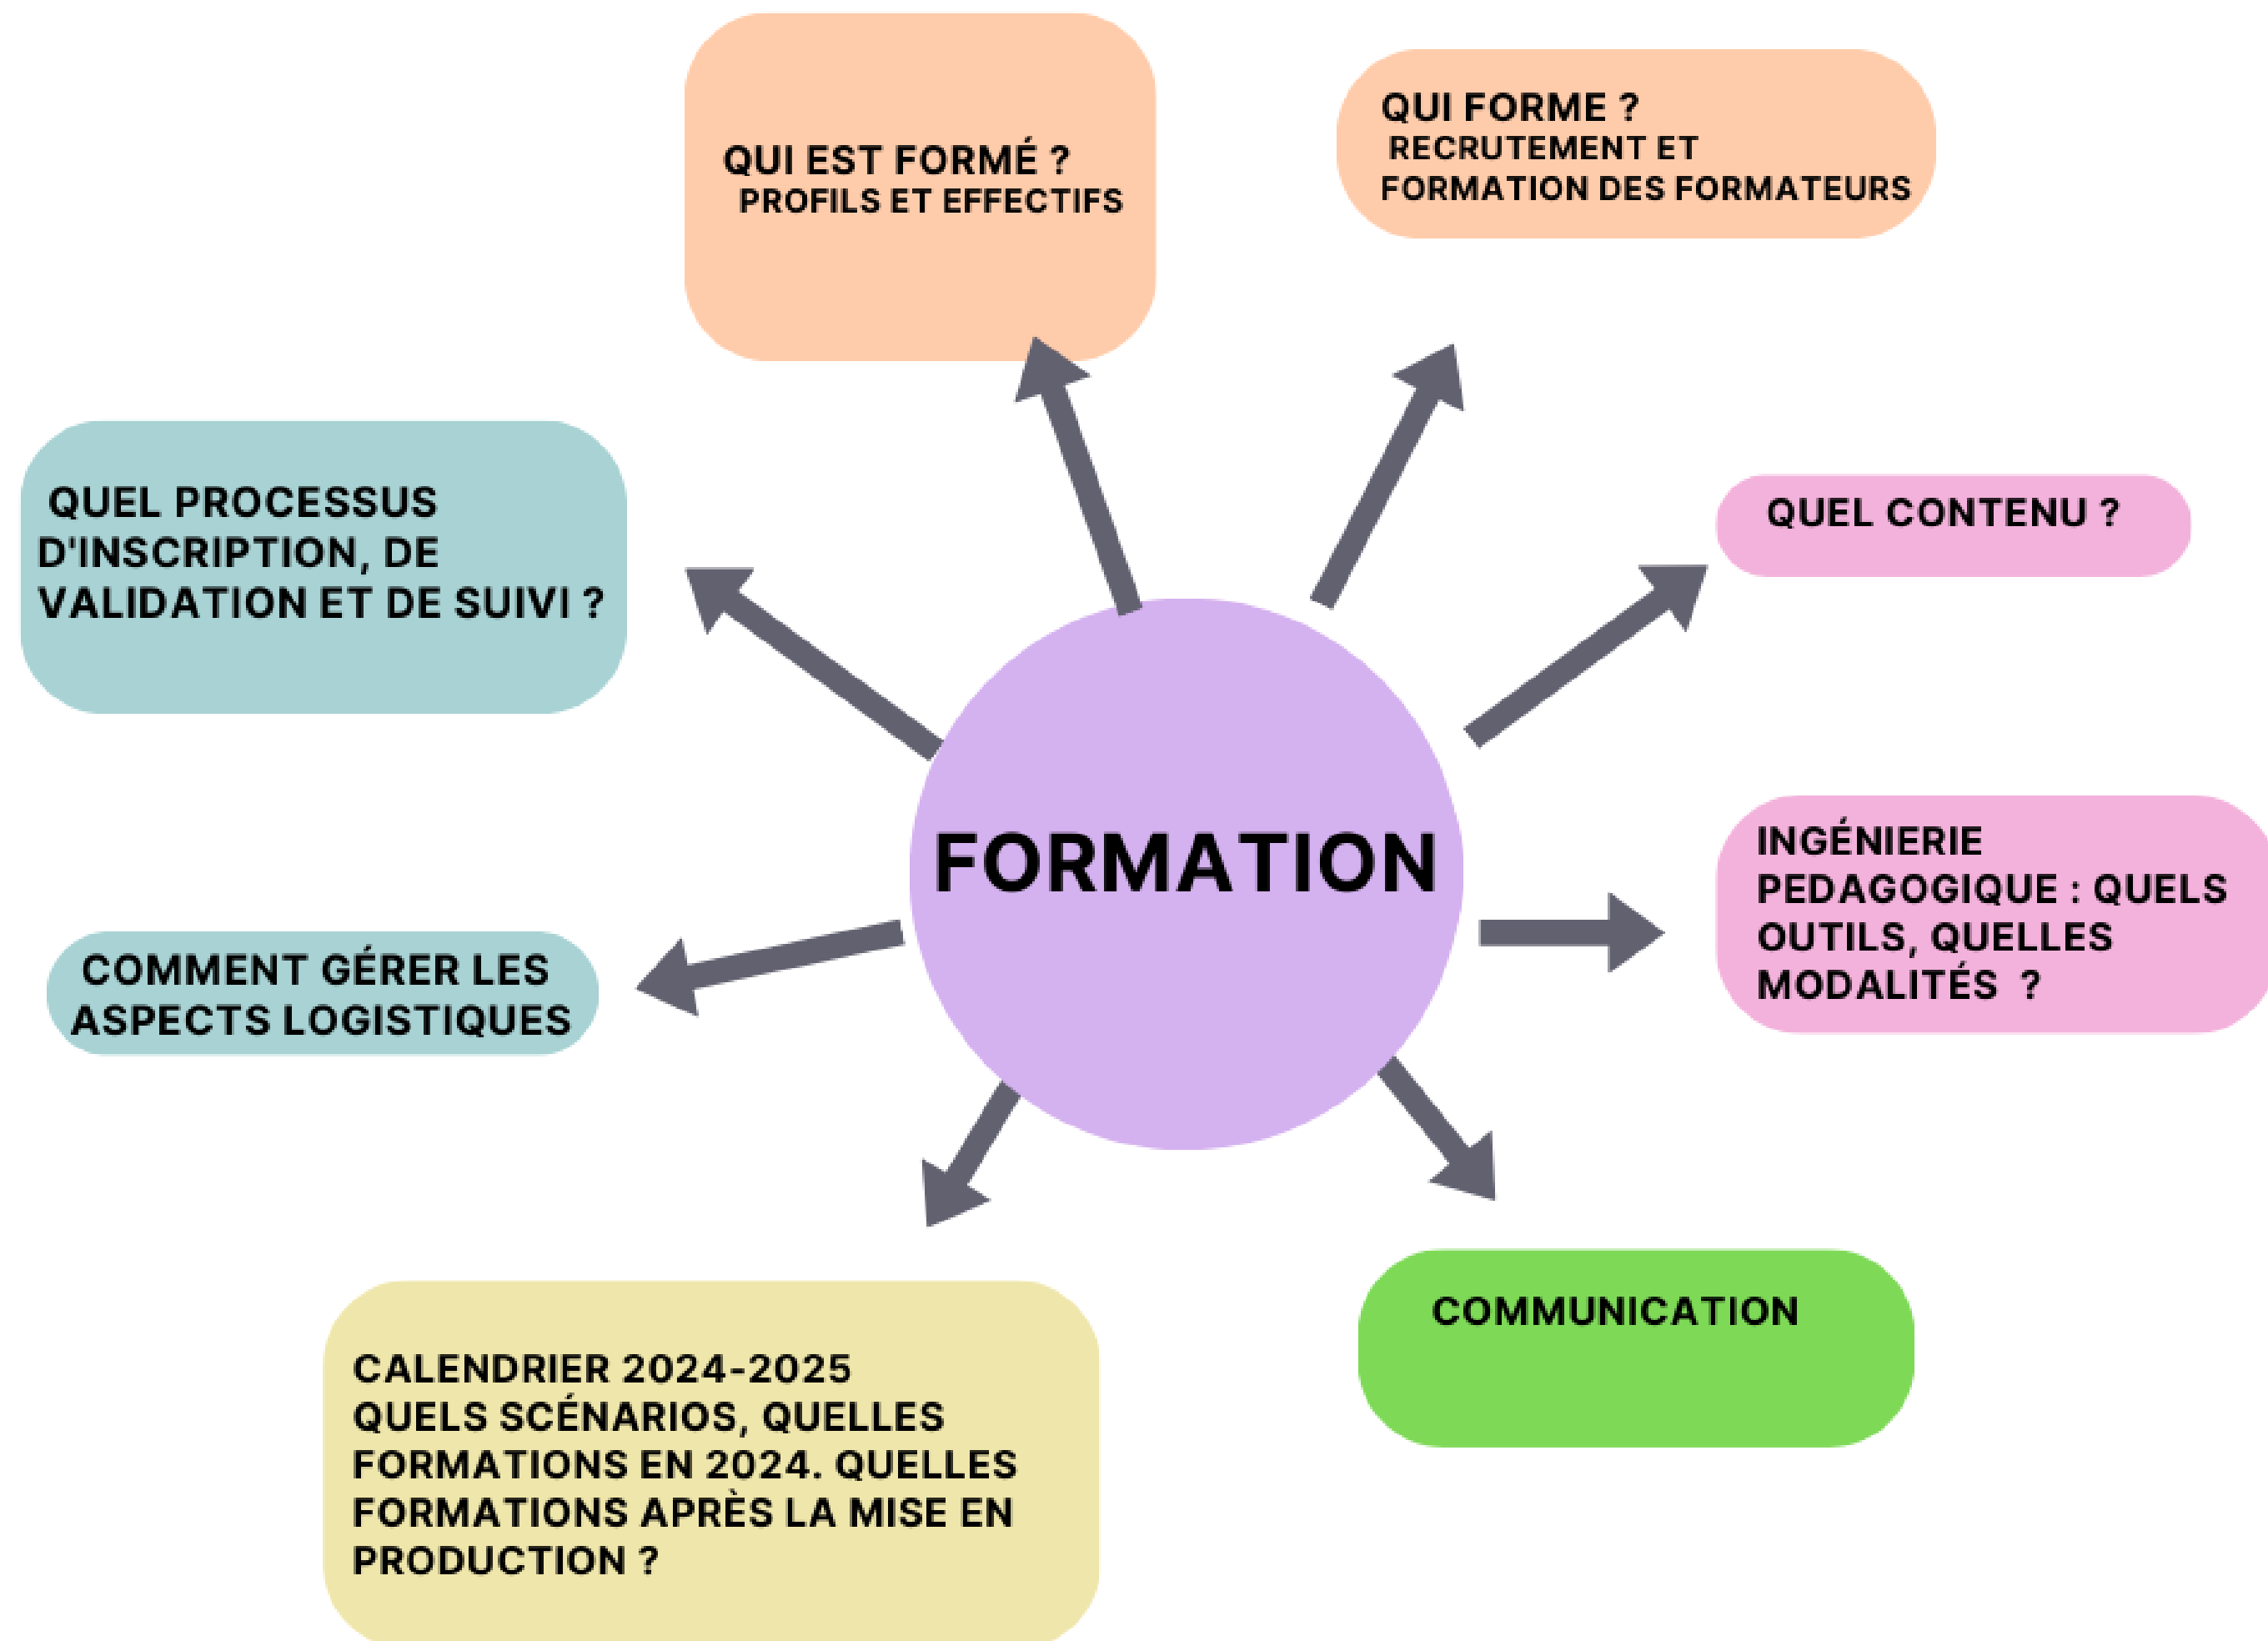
FORMATION

QUI EST FORMÉ ?
PROFILS ET EFFECTIFS

QUI FORME ?
RECRUTEMENT ET FORMATION DES FORMATEURS

QUEL CONTENU ?

INGÉNIERIE PEDAGOGIQUE : QUELS OUTILS, QUELLES MODALITÉS ?

COMMUNICATION

CALENDRIER 2024-2025
QUELS SCÉNARIOS, QUELLES FORMATIONS EN 2024. QUELLES FORMATIONS APRÈS LA MISE EN PRODUCTION ?

COMMENT GÉRER LES ASPECTS LOGISTIQUES

QUEL PROCESSUS D'INSCRIPTION, DE VALIDATION ET DE SUIVI ?